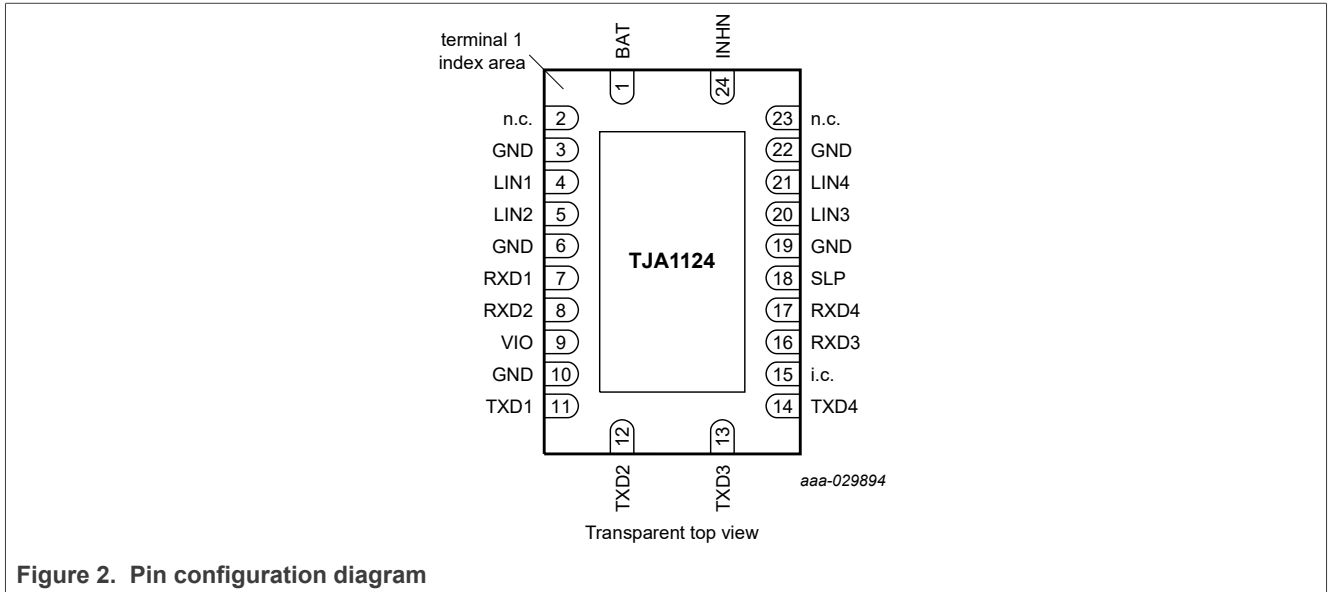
terminal 1 index area

BAT
1
INHN
24

n.c. 2
GND 3
LIN1 4
LIN2 5
GND 6
RXD1 7
RXD2 8
VIO 9
GND 10
TXD1 11

23 n.c.
22 GND
21 LIN4
20 LIN3
19 GND
18 SLP
17 RXD4
16 RXD3
15 i.c.
14 TXD4

TJA1124

12
TXD2
13
TXD3

aaa-029894

Transparent top view

Figure 2. Pin configuration diagram